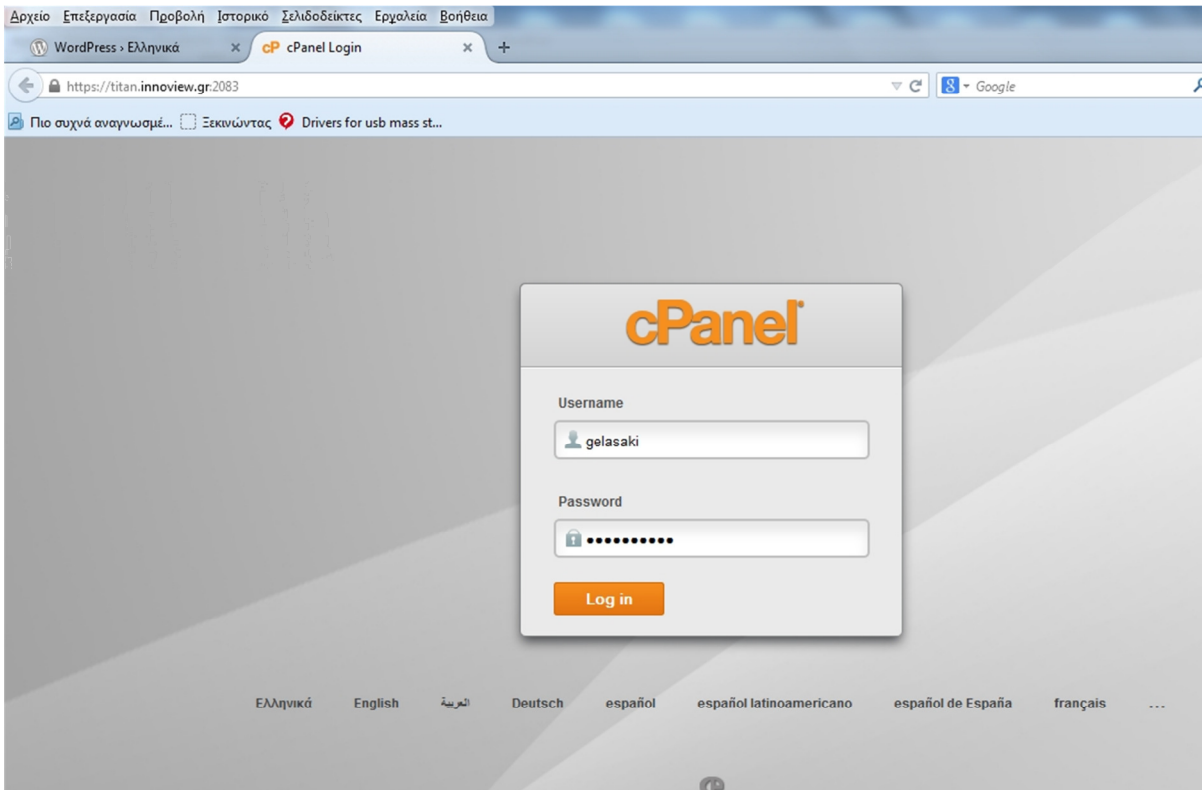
Αρχείο Επεξεργασία Προβολή Ιστορικό Σελιδοδείκτες Εργαλεία Βοήθεια

WordPress › Ελληνικά × cP cPanel Login × +

https://titan.innoview.gr:2083

Google

Πιο συχνά αναγνωσμέ... Ξεκινώντας Drivers for usb mass st...

cPanel

Username

gelasaki

Password

••••••••••

Log in

Ελληνικά English العربية Deutsch español español latinoamericano español de España français ...